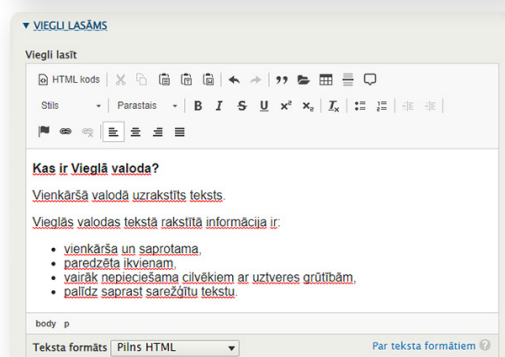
▼ VIEGLI LASĀMS

Viegli lasīt

HTML kods

Stils

Parastais

**Kas ir Vieglā valoda?**

Vienkāršā valodā uzrakstīts teksts.

Vieglās valodas tekstā rakstītā informācija ir:

- vienkārša un saprotama,
- paredzēta ikvienam,
- vairāk nepieciešama cilvēkiem ar uztveres grūtībām,
- palīdz saprast sarežģītu tekstu.

body p

Teksta formāts Pilns HTML

Par teksta formātiem